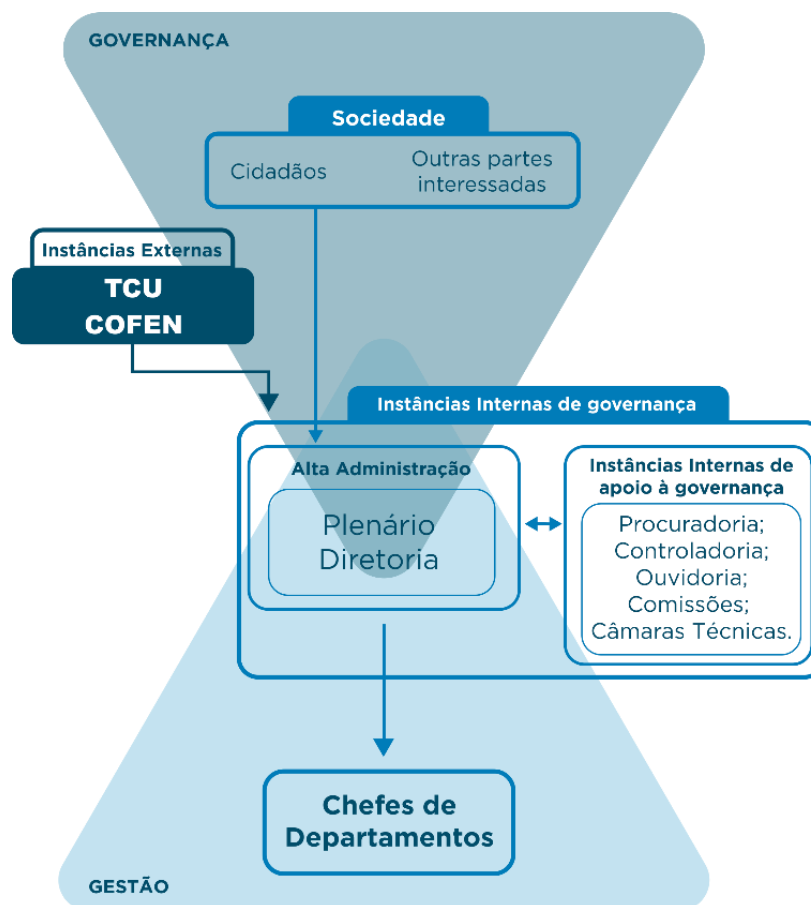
GOVERNANÇA

Sociedade

Cidadãos

Outras partes interessadas

Instâncias Externas

TCU
COFEN

Instâncias Internas de governança

Alta Administração

Plenário
Diretoria

Instâncias Internas de apoio à governança

Procuradoria;
Controladoria;
Ouvidoria;
Comissões;
Câmaras Técnicas.

Chefes de Departamentos

GESTÃO